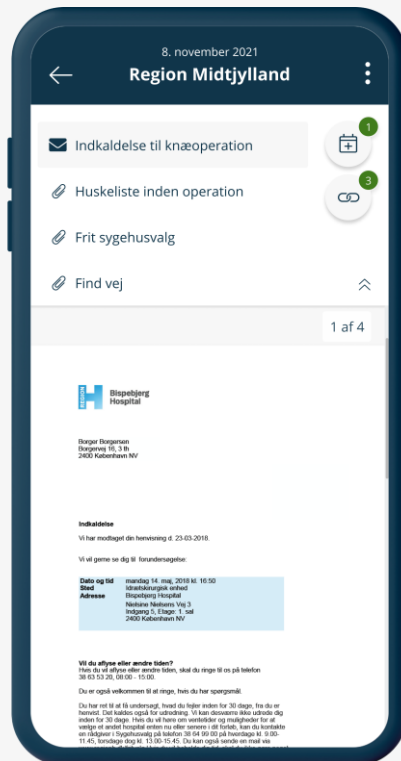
8. november 2021

Region Midtjylland

Indkaldelse til knæoperation

Huskeliste inden operation

Frit sygehusvalg

Find vej

1

3

1 af 4

REGION H

Bispebjerg Hospital

Borger Borgersen
Borgervej 16, 3 th
2400 København NV

Indkaldelse

Vi har modtaget din henvisning d. 23-03-2018.

Vi vil gerne se dig til forundersøgelse:

| | |
|---|---|
| Dato og tid | mandag 14. maj, 2018 kl. 10.50 |
| Sted | Idrætskirurgisk enhed Bispebjerg Hospital |
| Adresse | Nielsine Nielsens Vej 3 Indgang 5, Etage: 1. sal 2400 København NV |

Vil du aflyse eller ændre tiden?
Hvis du vil aflyse eller ændre tiden, skal du ringe til os på telefon 38 63 53 26, 08:00 - 15:00.

Du er også velkommen til at ringe, hvis du har spørgsmål.

Du har ret til at få undersøgt, hvad du fejler inden for 30 dage, fra du er henvist. Det kaldes også for udredning. Vi kan desværre ikke udrede dig inden for 30 dage. Hvis du vil høre om ventetider og muligheder for at vælge et andet hospital enten nu eller senere i dit forløb, kan du kontakte en rådgiver i Sygehusvalg på telefon 38 64 99 00 på hverdage kl. 9.00-11.45, torsdage dog kl. 13.00-15.45. Du kan også sende en mail via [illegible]